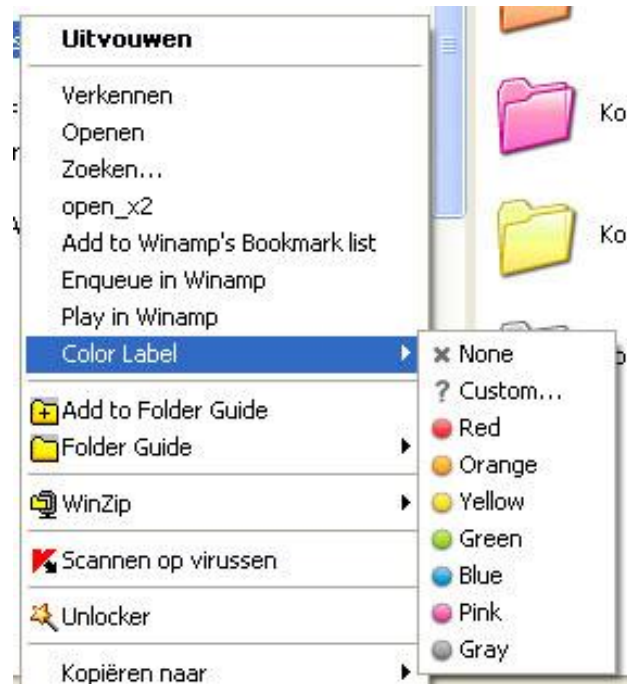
Uitvouwen

Verkennen
Openen
Zoeken...
open_x2
Add to Winamp's Bookmark list
Enqueue in Winamp
Play in Winamp
Color Label

Add to Folder Guide
Folder Guide

WinZip

Scannen op virussen

Unlocker

Kopiëren naar

× None
? Custom...
Red
Orange
Yellow
Green
Blue
Pink
Gray

Ko
Ko